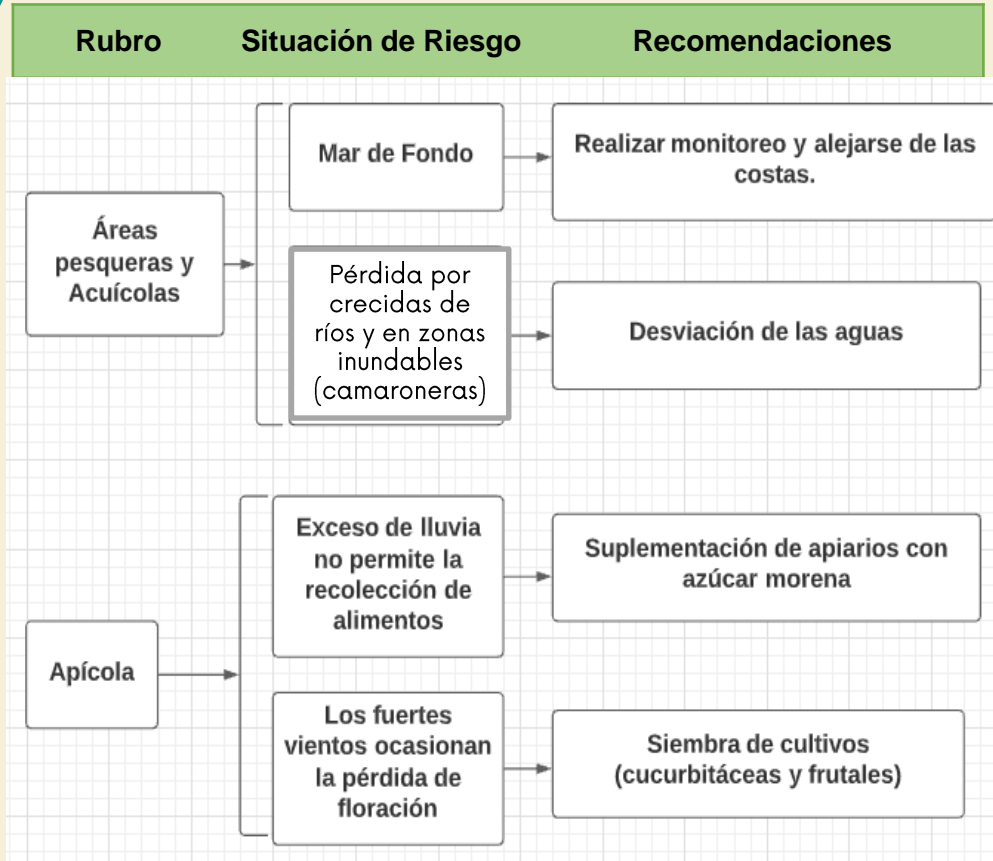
Rubro | Situación de Riesgo | Recomendaciones

Áreas pesqueras y Acuícolas

Mar de Fondo

Realizar monitoreo y alejarse de las costas.

Pérdida por crecidas de ríos y en zonas inundables (camaroneras)

Desviación de las aguas

Apícola

Exceso de lluvia no permite la recolección de alimentos

Suplementación de apiarios con azúcar morena

Los fuertes vientos ocasionan la pérdida de floración

Siembra de cultivos (cucurbitáceas y frutales)